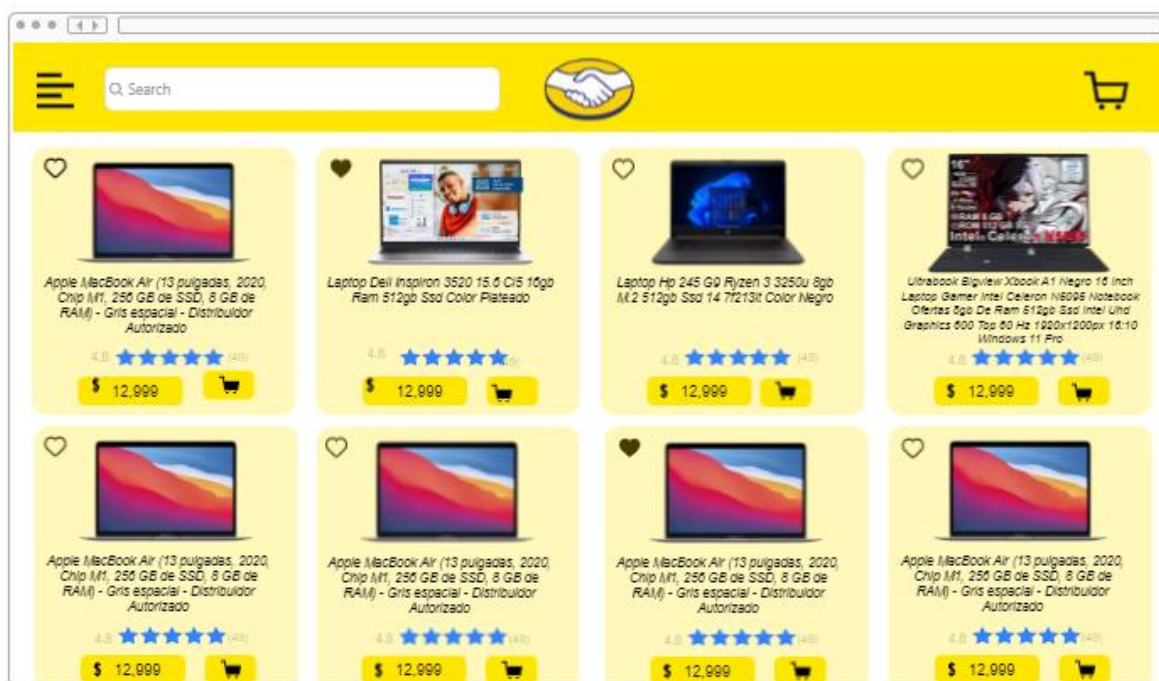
Search

Apple MacBook Air (13 pulgadas, 2020, Chip M1, 256 GB de SSD, 8 GB de RAM) - Gris espacial - Distribuidor Autorizado

4.8 ★★★★★ (49)

$ 12,999

Laptop Dell Inspiron 3520 15.6 Ci5 16gb Ram 512gb Ssd Color Plateado

4.8 ★★★★★ (49)

$ 12,999

Laptop Hp 245 G9 Ryzen 3 3250u 8gb M.2 512gb Ssd 14 7f213lt Color Negro

4.8 ★★★★★ (49)

$ 12,999

Ultrabook Bigview Xbook A1 Negro 16 Inch Laptop Gamer Intel Celeron N5095 Notebook Ofertas 8gb De Ram 512gb Ssd Intel Uhd Graphics 600 Tps 60 Hz 1920x1200px 16:10 Windows 11 Pro

4.8 ★★★★★ (49)

$ 12,999

Apple MacBook Air (13 pulgadas, 2020, Chip M1, 256 GB de SSD, 8 GB de RAM) - Gris espacial - Distribuidor Autorizado

4.8 ★★★★★ (49)

$ 12,999

Apple MacBook Air (13 pulgadas, 2020, Chip M1, 256 GB de SSD, 8 GB de RAM) - Gris espacial - Distribuidor Autorizado

4.8 ★★★★★ (49)

$ 12,999

Apple MacBook Air (13 pulgadas, 2020, Chip M1, 256 GB de SSD, 8 GB de RAM) - Gris espacial - Distribuidor Autorizado

4.8 ★★★★★ (49)

$ 12,999

Apple MacBook Air (13 pulgadas, 2020, Chip M1, 256 GB de SSD, 8 GB de RAM) - Gris espacial - Distribuidor Autorizado

4.8 ★★★★★ (49)

$ 12,999